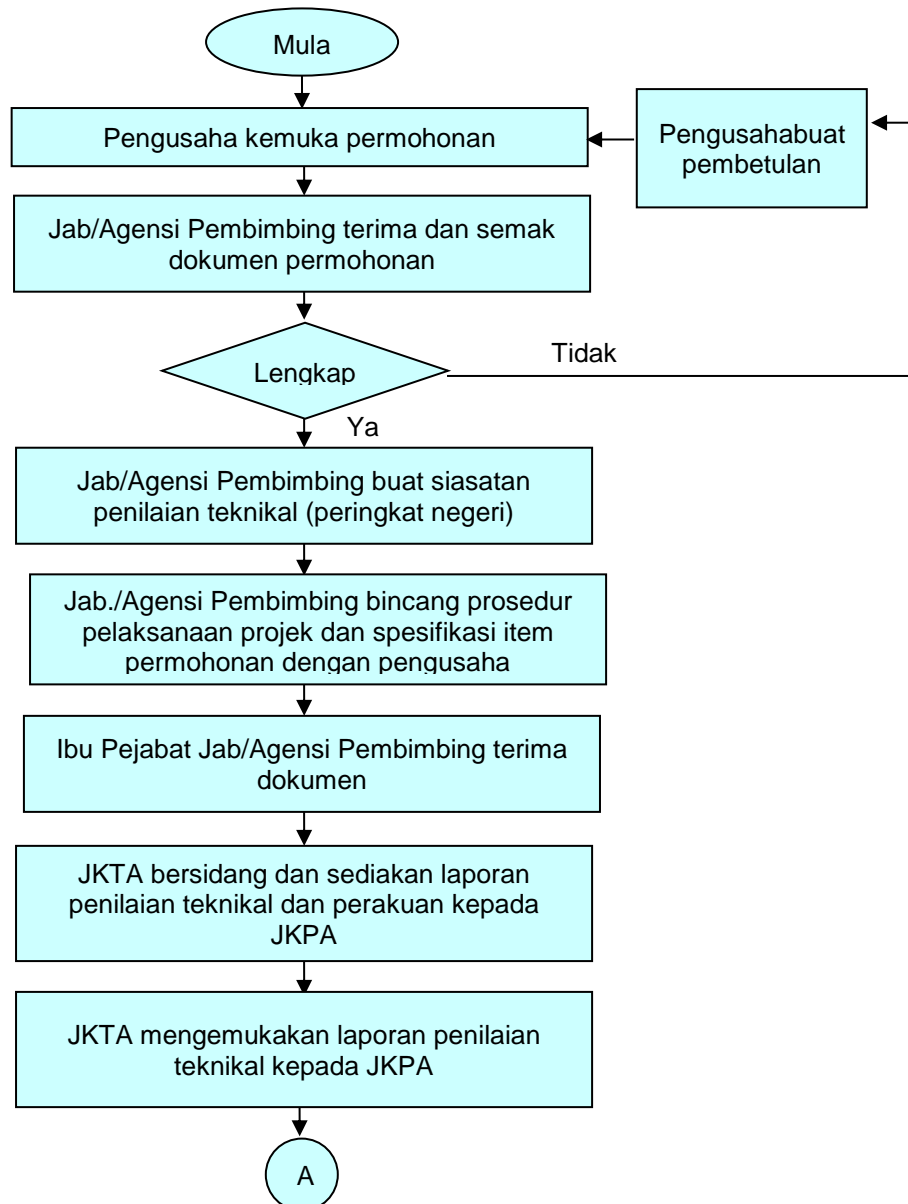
Mula

Pengusaha kemuka permohonan

Pengusahabuat pembetulan

Jab/Agensi Pembimbing terima dan semak dokumen permohonan

Lengkap

Tidak

Ya

Jab/Agensi Pembimbing buat siasatan penilaian teknikal (peringkat negeri)

Jab./Agensi Pembimbing bincang prosedur pelaksanaan projek dan spesifikasi item permohonan dengan pengusaha

Ibu Pejabat Jab/Agensi Pembimbing terima dokumen

JKTA bersidang dan sediakan laporan penilaian teknikal dan perakuan kepada JKPA

JKTA mengemukakan laporan penilaian teknikal kepada JKPA

A